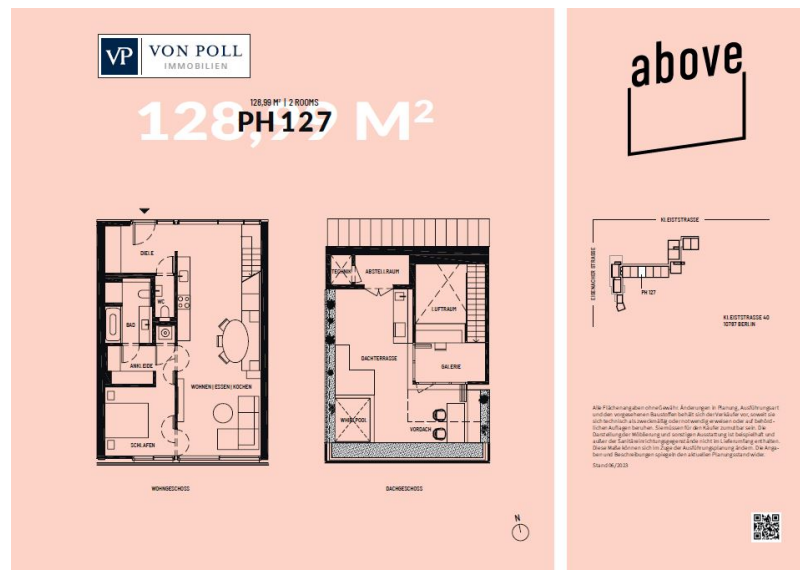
VP VON POLL IMMOBILIEN

128,99 M²

126,99 M² | 2 ROOMS
PH 127

DIELE
WC
BAD
ANKLEIDE
WOHNEN | ESSEN | KOCHEN
SCHLAFEN

WOHNGESCHOSS

TECHNIK
ABSTELLRAUM
LUFTRAUM
DACHTERRASSE
GALERIE
WHIRLPOOL
VORDACH

DACHGESCHOSS

N

above

KLEISTSTRASSE
EISENACHER STRASSE
PH 127
KLEISTSTRASSE 40
10787 BERLIN

Alle Flächenangaben ohne Gewähr. Änderungen in Planung, Ausführungsart und den vorgesehenen Baustoffen behält sich der Verkäufer vor, soweit sie sich technisch als zweckmäßig oder notwendig erweisen oder auf behördlichen Auflagen beruhen. Sie müssen für den Käufer zumutbar sein. Die Darstellungen der Möblierung und sonstigen Ausstattung ist beispielhaft und außer der Sanitäreinrichtungsgegenstände nicht im Lieferumfang enthalten. Diese Maße können sich im Zuge der Ausführungsplanung ändern. Die Angaben und Beschreibungen spiegeln den aktuellen Planungsstand wider.
Stand 06/2021